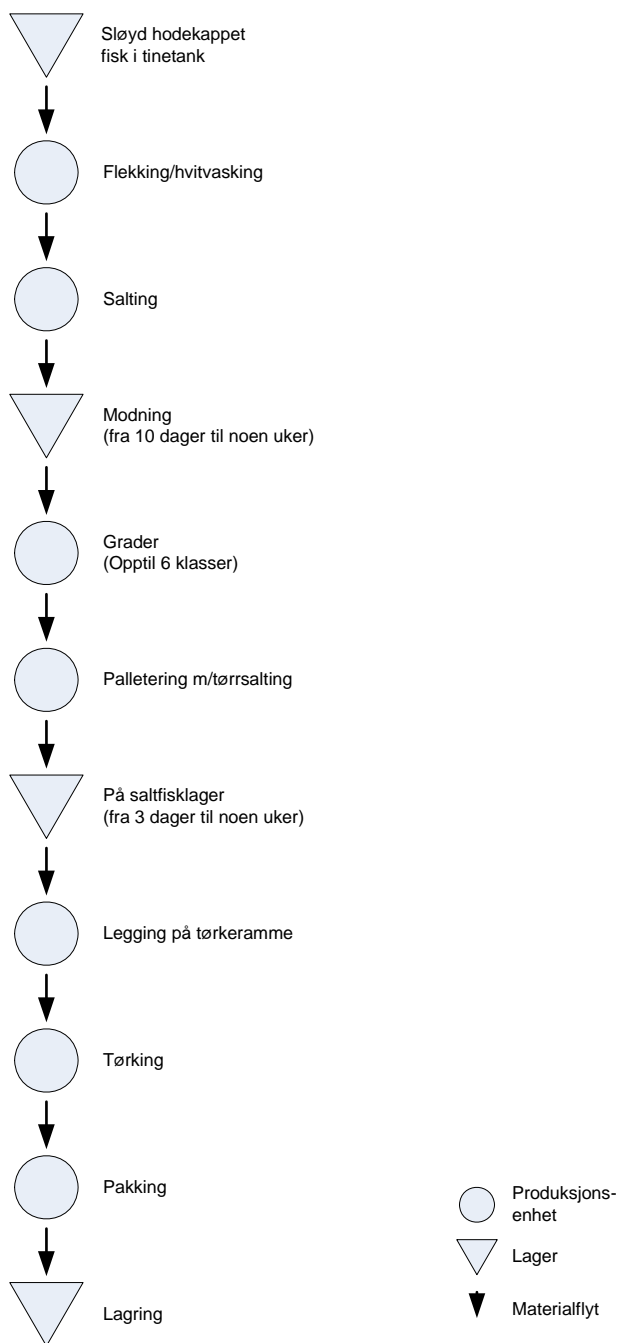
Sløyd hodekappet fisk i tinetank

Flekking/hvitvasking

Salting

Modning
(fra 10 dager til noen uker)

Grader
(Opptil 6 klasser)

Palletering m/tørrsalting

På saltfisklager
(fra 3 dager til noen uker)

Legging på tørkeramme

Tørking

Pakking

Lagring

Produksjonsenhet

Lager

Materialflyt